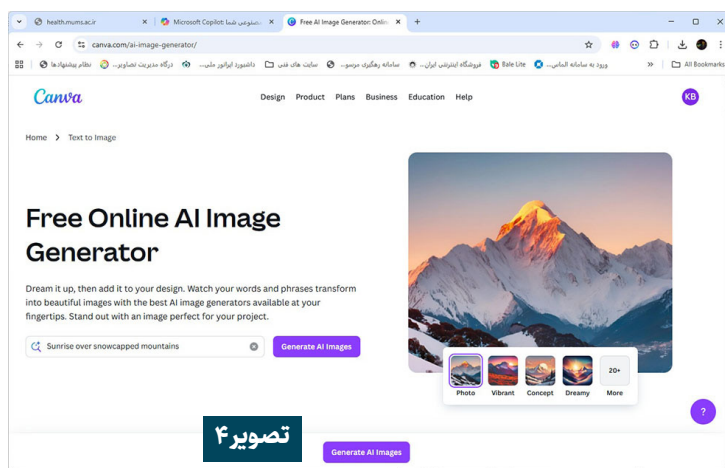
health.mums.ac.ir

Microsoft Copilot: ...صنوعی شما

Free AI Image Generator: Onlin

canva.com/ai-image-generator/

نظام پیشنهادها

درگاه مدیریت تصاویر...

داشبورد اپراتور ملی...

سایت های فنی

سامانه رهگیری مرسو...

فروشگاه اینترنتی ایران...

Bale Lite

ورود به سامانه الماس...

All Bookmarks

Canva

Design Product Plans Business Education Help

KB

Home > Text to Image

Free Online AI Image Generator

Dream it up, then add it to your design. Watch your words and phrases transform into beautiful images with the best AI image generators available at your fingertips. Stand out with an image perfect for your project.

Sunrise over snowcapped mountains

Generate AI Images

Photo Vibrant Concept Dreamy 20+ More

?

تصویر۴

Generate AI Images